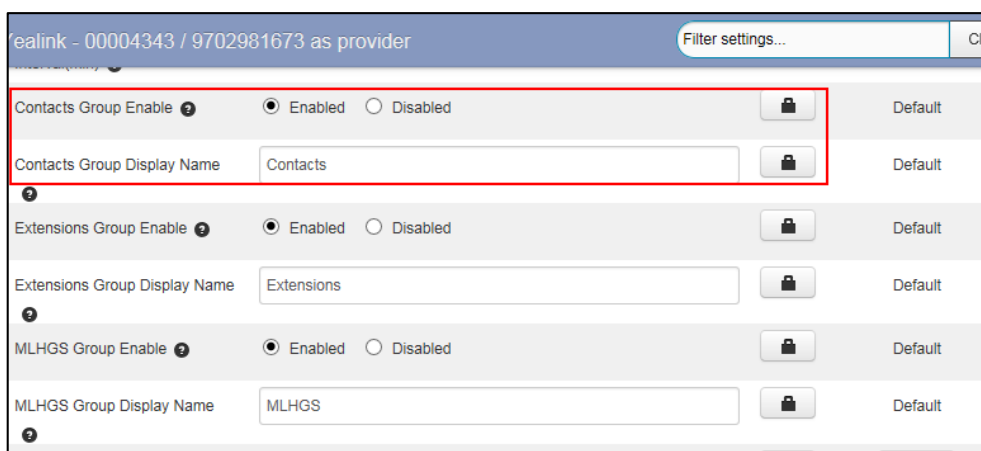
ealink - 00004343 / 9702981673 as provider

Filter settings...

Cl

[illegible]

Contacts Group Enable

Enabled Disabled

Default

Contacts Group Display Name

Contacts

Default

Extensions Group Enable

Enabled Disabled

Default

Extensions Group Display Name

Extensions

Default

MLHGS Group Enable

Enabled Disabled

Default

MLHGS Group Display Name

MLHGS

Default